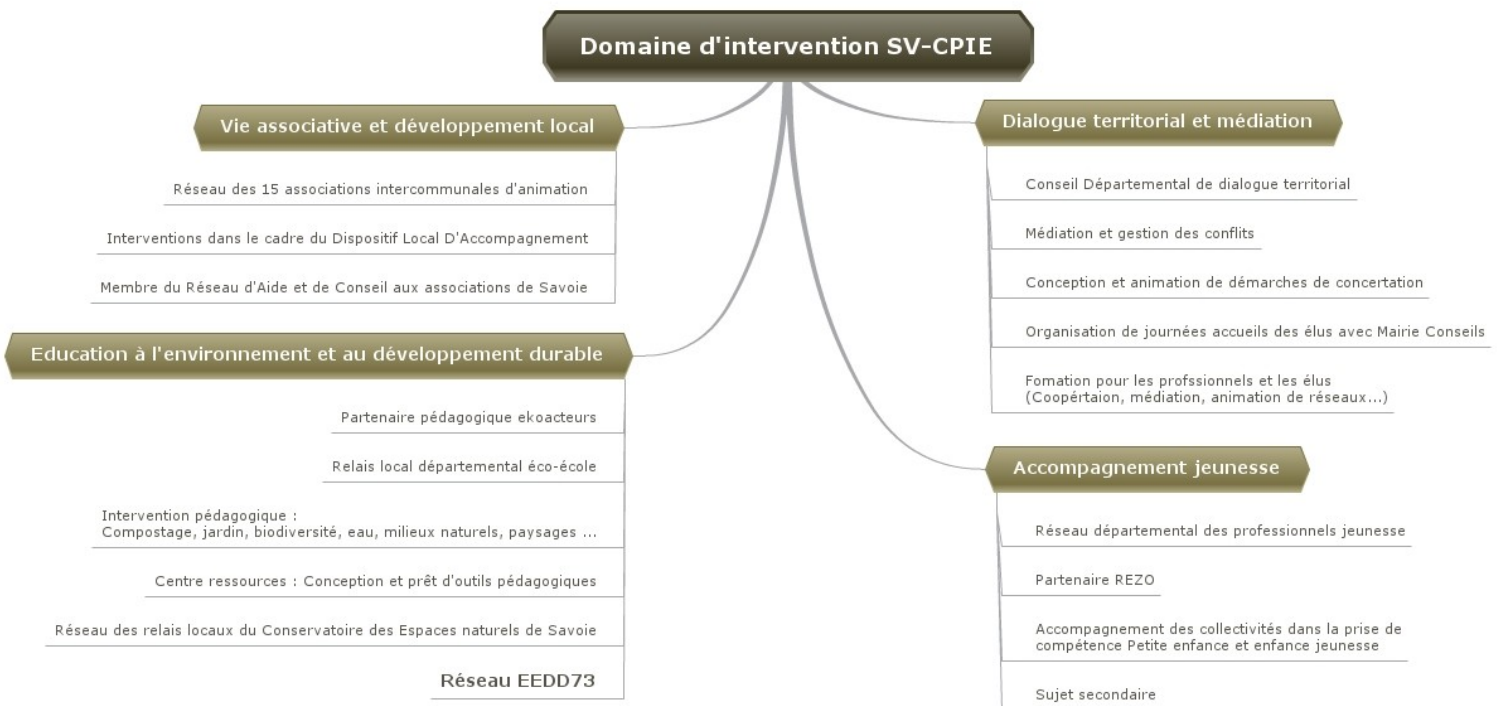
Domaine d'intervention SV-CPIE

Vie associative et développement local

Réseau des 15 associations intercommunales d'animation

Interventions dans le cadre du Dispositif Local D'Accompagnement

Membre du Réseau d'Aide et de Conseil aux associations de Savoie

Education à l'environnement et au développement durable

Partenaire pédagogique ekoacteurs

Relais local départemental éco-école

Intervention pédagogique :
Compostage, jardin, biodiversité, eau, milieux naturels, paysages ...

Centre ressources : Conception et prêt d'outils pédagogiques

Réseau des relais locaux du Conservatoire des Espaces naturels de Savoie

Réseau EEDD73

Dialogue territorial et médiation

Conseil Départemental de dialogue territorial

Médiation et gestion des conflits

Conception et animation de démarches de concertation

Organisation de journées accueils des élus avec Mairie Conseils

Fomation pour les profssionnels et les élus
(Coopértaion, médiation, animation de réseaux...)

Accompagnement jeunesse

Réseau départemental des professionnels jeunesse

Partenaire REZO

Accompagnement des collectivités dans la prise de compétence Petite enfance et enfance jeunesse

Sujet secondaire